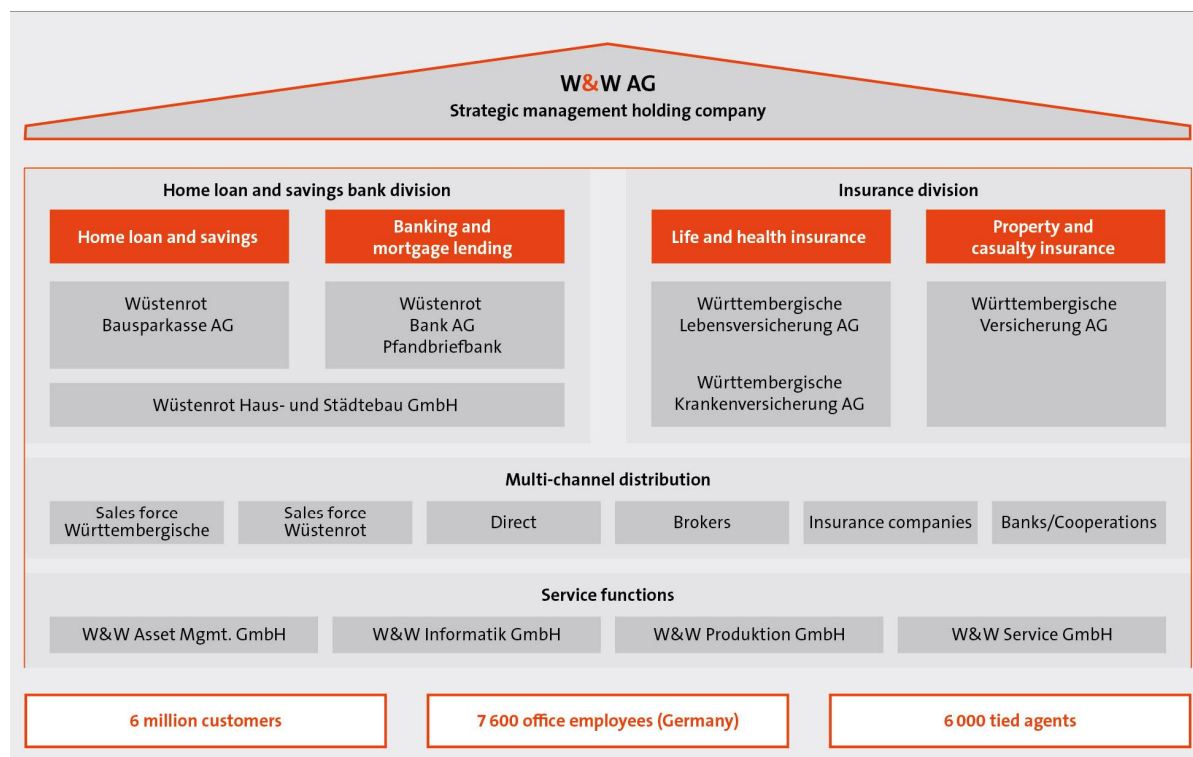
W&W AG
Strategic management holding company

Home loan and savings bank division

Home loan and savings

Banking and mortgage lending

Wüstenrot Bausparkasse AG

Wüstenrot Bank AG Pfandbriefbank

Wüstenrot Haus- und Städtebau GmbH

Insurance division

Life and health insurance

Property and casualty insurance

Württembergische Lebensversicherung AG

Württembergische Krankenversicherung AG

Württembergische Versicherung AG

Multi-channel distribution

Sales force Württembergische

Sales force Wüstenrot

Direct

Brokers

Insurance companies

Banks/Cooperations

Service functions

W&W Asset Mgmt. GmbH

W&W Informatik GmbH

W&W Produktion GmbH

W&W Service GmbH

6 million customers

7 600 office employees (Germany)

6 000 tied agents